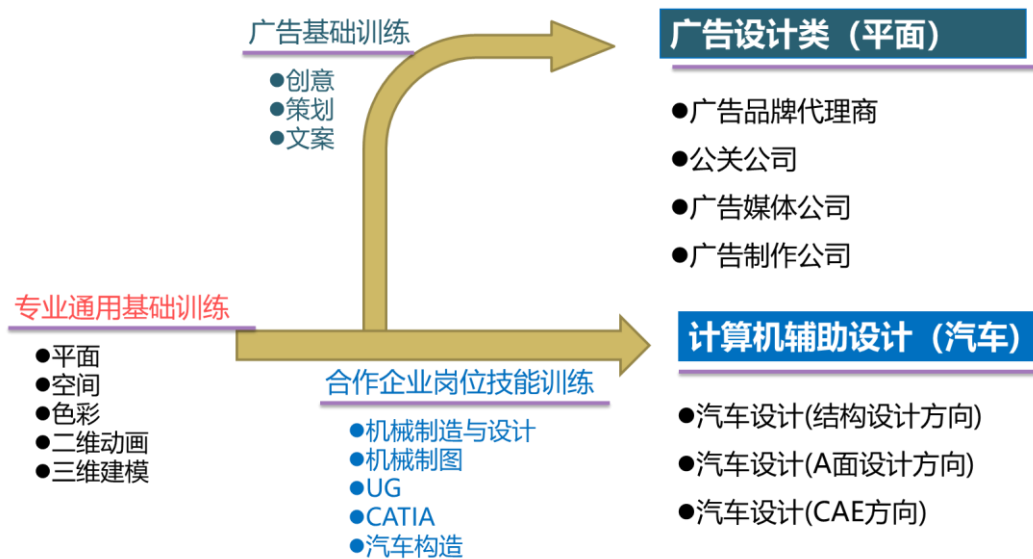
广告基础训练

●创意
●策划
●文案

广告设计类（平面）

●广告品牌代理商
●公关公司
●广告媒体公司
●广告制作公司

专业通用基础训练

●平面
●空间
●色彩
●二维动画
●三维建模

合作企业岗位技能训练

●机械制造与设计
●机械制图
●UG
●CATIA
●汽车构造

计算机辅助设计（汽车）

●汽车设计(结构设计方向)
●汽车设计(A面设计方向)
●汽车设计(CAE方向)